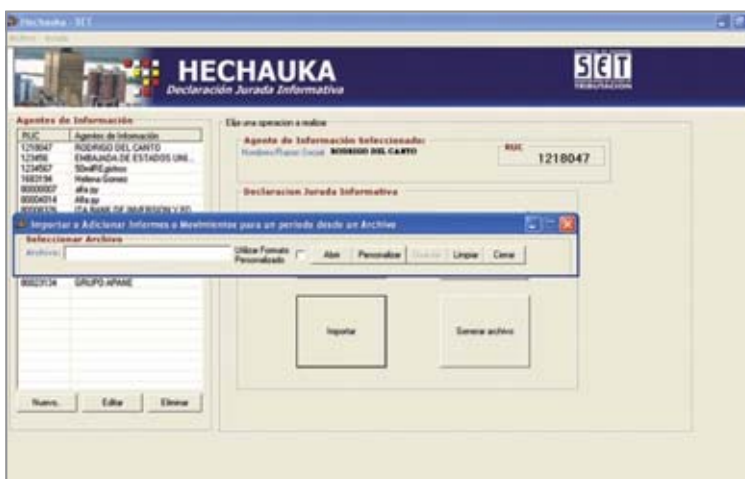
Hechauka - SET
Archivo Ayuda

HECHAUKA
Declaración Jurada Informativa

SET
TRIBUTACION

Agentes de Información

| RUC | Agentes de Información |
|---|---|
| 1218047 | RODRIGO DEL CANTO |
| 123456 | EMBAJADA DE ESTADOS UNI... |
| 1234567 | SDmIFE.gobso |
| 1683194 | Hellena Gomez |
| 80000007 | alfa.py |
| 80004014 | Alfa.py |
| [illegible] | ITA BANK DE INVERSION Y AD... |
| 80023134 | GRUPO APANE |

Nuevo.. Editar Eliminar

Elija una operacion a realizar

Agente de Información Seleccionado:
Nombre/Razon Social: RODRIGO DEL CANTO
RUC
1218047

Declaracion Jurada Informativa

Importar a Adicionar Informes a Movimientos para un periodo desde un Archivo

Seleccionar Archivo
Archivo:
Utilizar Formato Personalizado
Abrir Personalizar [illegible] Limpiar Cerrar

Importar
Generar archivo